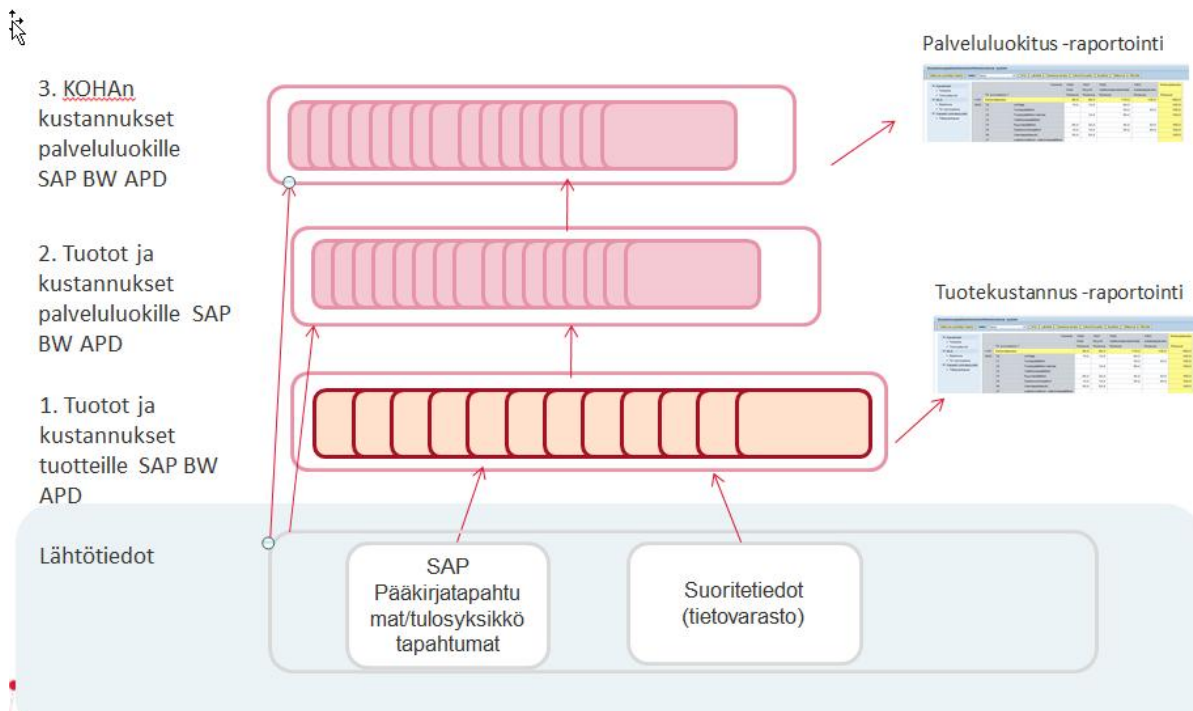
Palveluluokitus -raportointi

3. KOHAn kustannukset palveluluokille SAP BW APD

2. Tuotot ja kustannukset palveluluokille SAP BW APD

Tuotekustannus -raportointi

1. Tuotot ja kustannukset tuotteille SAP BW APD

Lähtötiedot

SAP Pääkirjatapahtu mat/tulosyksikkö tapahtumat

Suoritetiedot (tietovarasto)